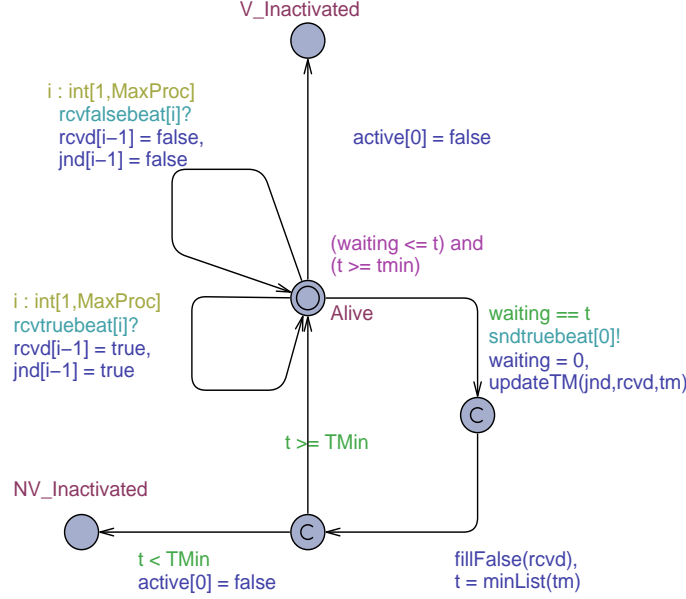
V_Inactivated

i : int[1,MaxProc]
rcvfalsebeat[i]?
rcvd[i−1] = false,
jnd[i−1] = false

active[0] = false

(waiting <= t) and
(t >= tmin)

i : int[1,MaxProc]
rcvtruebeat[i]?
rcvd[i−1] = true,
jnd[i−1] = true

Alive

waiting == t
sndtruebeat[0]!
waiting = 0,
updateTM(jnd,rcvd,tm)

C

t >= TMin

NV_Inactivated

C

t < TMin
active[0] = false

fillFalse(rcvd),
t = minList(tm)